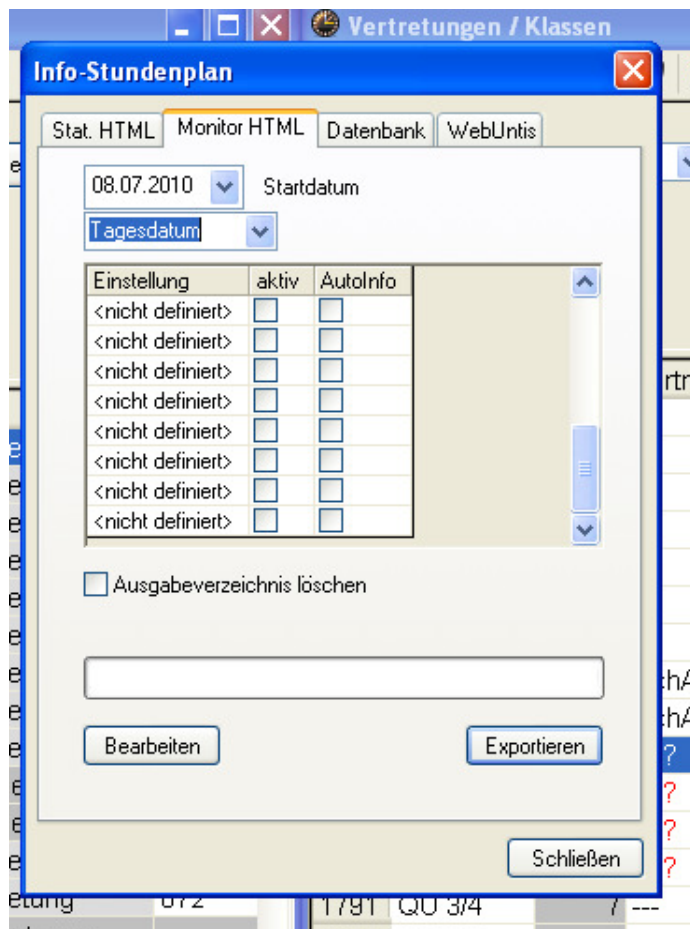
Vertretungen / Klassen

Info-Stundenplan

Stat. HTML | Monitor HTML | Datenbank | WebUntis

08.07.2010 Startdatum

Tagesdatum

| Einstellung | aktiv | AutoInfo |
|---|---|---|
| <nicht definiert> | | |
| <nicht definiert> | | |
| <nicht definiert> | | |
| <nicht definiert> | | |
| <nicht definiert> | | |
| <nicht definiert> | | |
| <nicht definiert> | | |
| <nicht definiert> | | |

Ausgabeverzeichnis löschen

Bearbeiten

Exportieren

Schließen

1791 QU 3/4